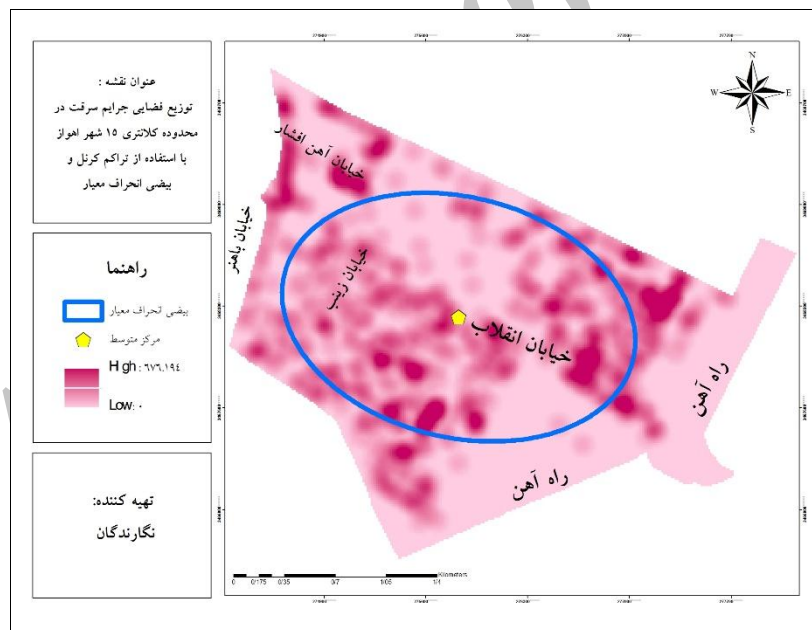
عنوان نقشه :
توزیع فضایی جرایم سرقت در محدوده کلانتری ۱۵ شهر اهواز با استفاده از تراکم کرنل و بیضی انحراف معیار

راهنما

بیضی انحراف معیار

مرکز متوسط

High : ٦٧٦،١٩٤

Low : ٠

تهیه کننده:
نگارندگان

N
W
E
S

خیابان آهن افشار

خیابان باهنر

خیابان زینب

خیابان انقلاب

راه آهن

راه آهن

0 0/175 0/35 0/7 1/05 1/4 Kilometers